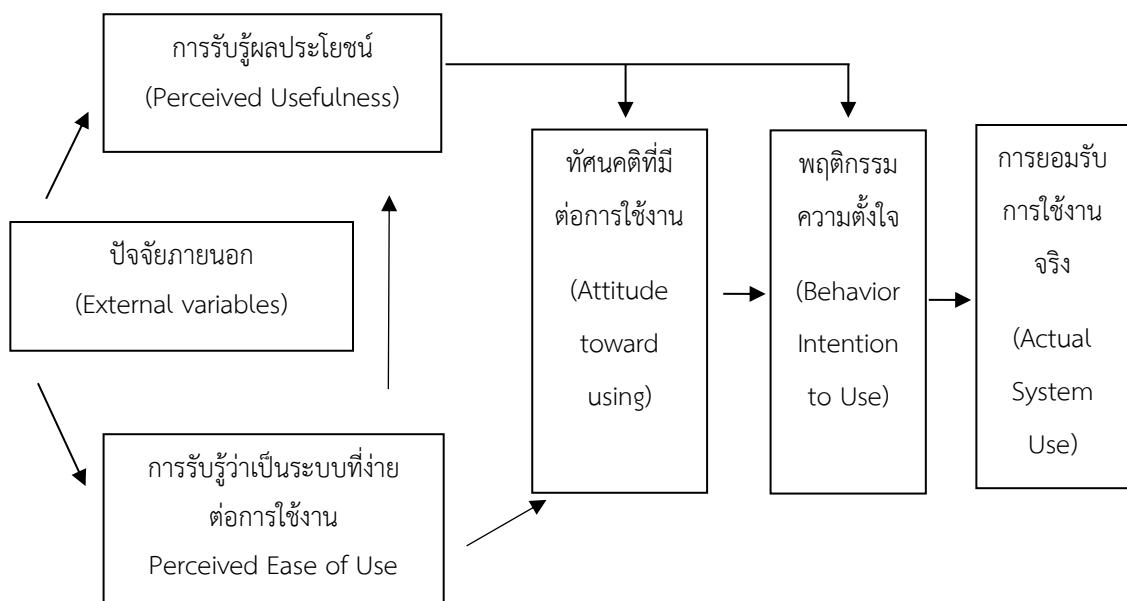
การรับรู้ผลประโยชน์
(Perceived Usefulness)

ปัจจัยภายนอก
(External variables)

การรับรู้ว่าเป็นระบบที่ง่ายต่อการใช้งาน
Perceived Ease of Use

ทัศนคติที่มีต่อการใช้งาน
(Attitude toward using)

พฤติกรรมความตั้งใจ
(Behavior Intention to Use)

การยอมรับการใช้งานจริง
(Actual System Use)